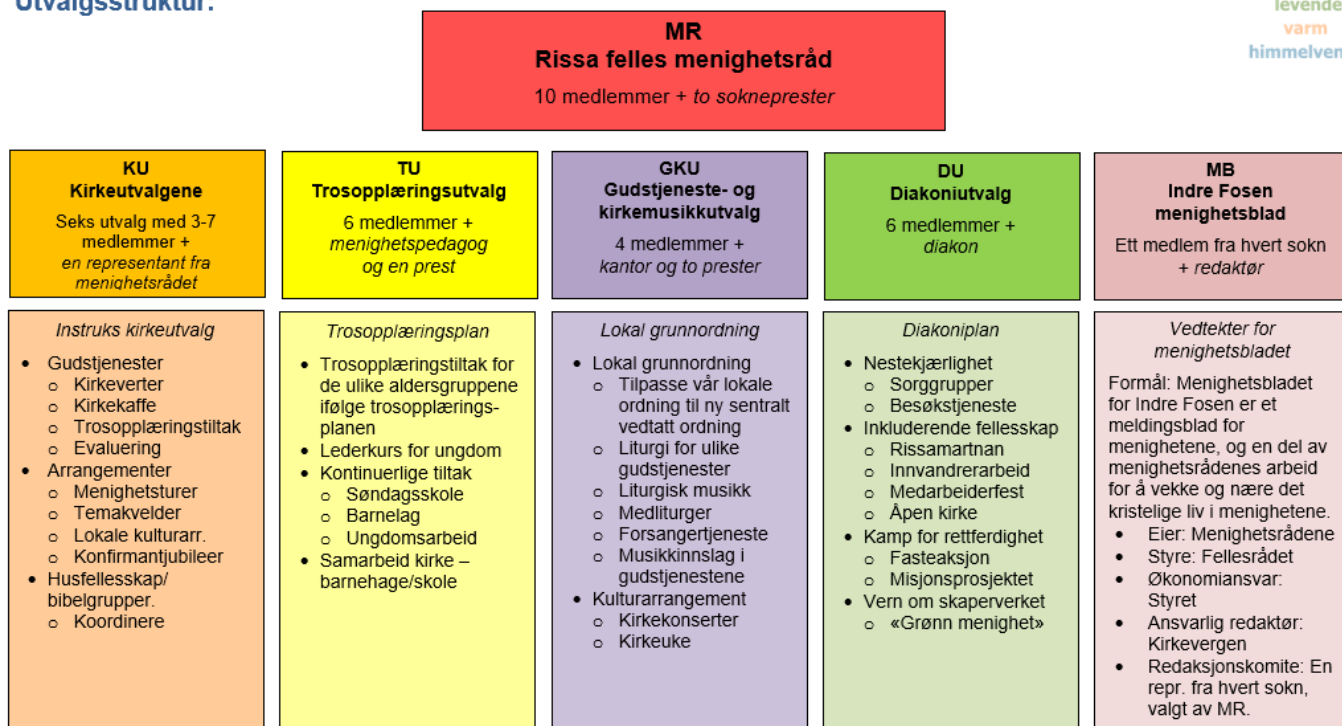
Utvalgsstruktur:

levende
varm
himmelven

MR
Rissa felles menighetsråd
10 medlemmer + *to sokneprester*

KU
Kirkeutvalgene
Seks utvalg med 3-7 medlemmer + *en representant fra menighetsrådet*

TU
Trosopplæringsutvalg
6 medlemmer + *menighetspedagog og en prest*

GKU
Gudstjeneste- og kirkemusikkutvalg
4 medlemmer + *kantor og to prester*

DU
Diakoniutvalg
6 medlemmer + *diakon*

MB
Indre Fosen menighetsblad
Ett medlem fra hvert sokn + *redaktør*

*Instruks kirkeutvalg*
- Gudstjenester
  - Kirkeverter
  - Kirkekaffe
  - Trosopplæringstiltak
  - Evaluering
- Arrangementer
  - Menighetsturer
  - Temakvelder
  - Lokale kulturarr.
  - Konfirmantjubileer
- Husfellesskap/ bibelgrupper.
  - Koordinere

*Trosopplæringsplan*
- Trosopplæringstiltak for de ulike aldersgruppene ifølge trosopplæringsplanen
- Lederkurs for ungdom
- Kontinuerlige tiltak
  - Søndagsskole
  - Barnelag
  - Ungdomsarbeid
- Samarbeid kirke – barnehage/skole

*Lokal grunnordning*
- Lokal grunnordning
  - Tilpasse vår lokale ordning til ny sentralt vedtatt ordning
  - Liturgi for ulike gudstjenester
  - Liturgisk musikk
  - Medliturger
  - Forsangertjeneste
  - Musikkinnslag i gudstjenestene
- Kulturarrangement
  - Kirkekonserter
  - Kirkeuke

*Diakoniplan*
- Nestekjærlighet
  - Sorggrupper
  - Besøkstjeneste
- Inkluderende fellesskap
  - Rissamartnan
  - Innvandrerarbeid
  - Medarbeiderfest
  - Åpen kirke
- Kamp for rettferdighet
  - Fasteaksjon
  - Misjonsprosjektet
- Vern om skaperverket
  - «Grønn menighet»

*Vedtekter for menighetsbladet*
Formål: Menighetsbladet for Indre Fosen er et meldingsblad for menighetene, og en del av menighetsrådenes arbeid for å vekke og nære det kristelige liv i menighetene.
- Eier: Menighetsrådene
- Styre: Fellesrådet
- Økonomiansvar: Styret
- Ansvarlig redaktør: Kirkevergen
- Redaksjonskomite: En repr. fra hvert sokn, valgt av MR.